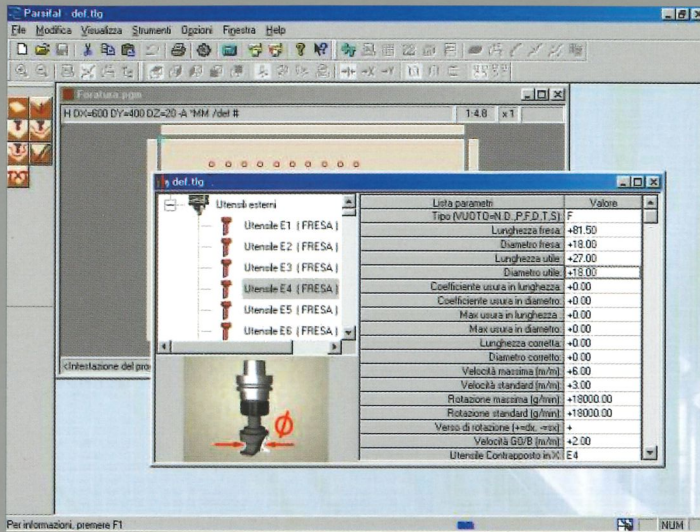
Parsifal - def.tlg

File Modifica Visualizza Strumenti Opzioni Finestra Help

Foratura.pgm

H DX=600 DY=400 DZ=20 -A *MM /def #

1:4.8 x1

def.tlg

Utensili esterni

Utensile E1 ( FRESA )

Utensile E2 ( FRESA )

Utensile E3 ( FRESA )

Utensile E4 ( FRESA )

Utensile E5 ( FRESA )

Utensile E6 ( FRESA )

<Intestazione del pro

Ø

| Lista parametri | Valore |
|---|---|
| Tipo (VUOTO=N.D.,P,F,D,T,S) | F |
| Lunghezza fresa | +81.50 |
| Diametro fresa | +18.00 |
| Lunghezza utile | +27.00 |
| Diametro utile | +18.00 |
| Coefficiente usura in lunghezza | +0.00 |
| Coefficiente usura in diametro | +0.00 |
| Max usura in lunghezza | +0.00 |
| Max usura in diametro | +0.00 |
| Lunghezza corretta | +0.00 |
| Diametro corretto | +0.00 |
| Velocità massima (m/m) | +6.00 |
| Velocità standard (m/m) | +3.00 |
| Rotazione massima (g/min) | +18000.00 |
| Rotazione standard (g/min) | +18000.00 |
| Verso di rotazione (+=dx, -=sx) | + |
| Velocità G0/B (m/m) | +2.00 |
| Utensile Contrapposto in X | E4 |

Per informazioni, premere F1

NUM